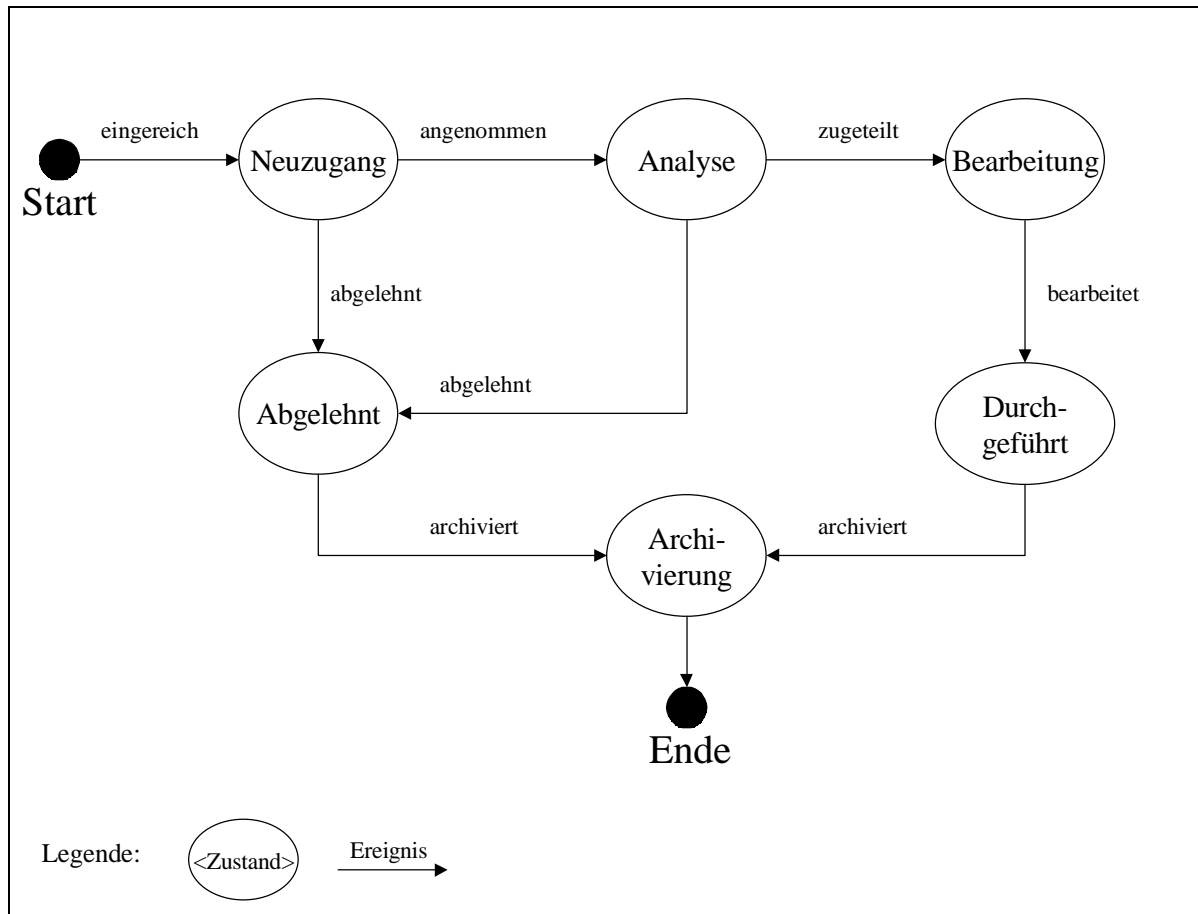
eingereich

Start

Neuzugang

angenommen

Analyse

zugeteilt

Bearbeitung

abgelehnt

bearbeitet

abgelehnt

Abgelehnt

Durchgeführt

archiviert

Archivierung

archiviert

Ende

Legende: <Zustand> Ereignis